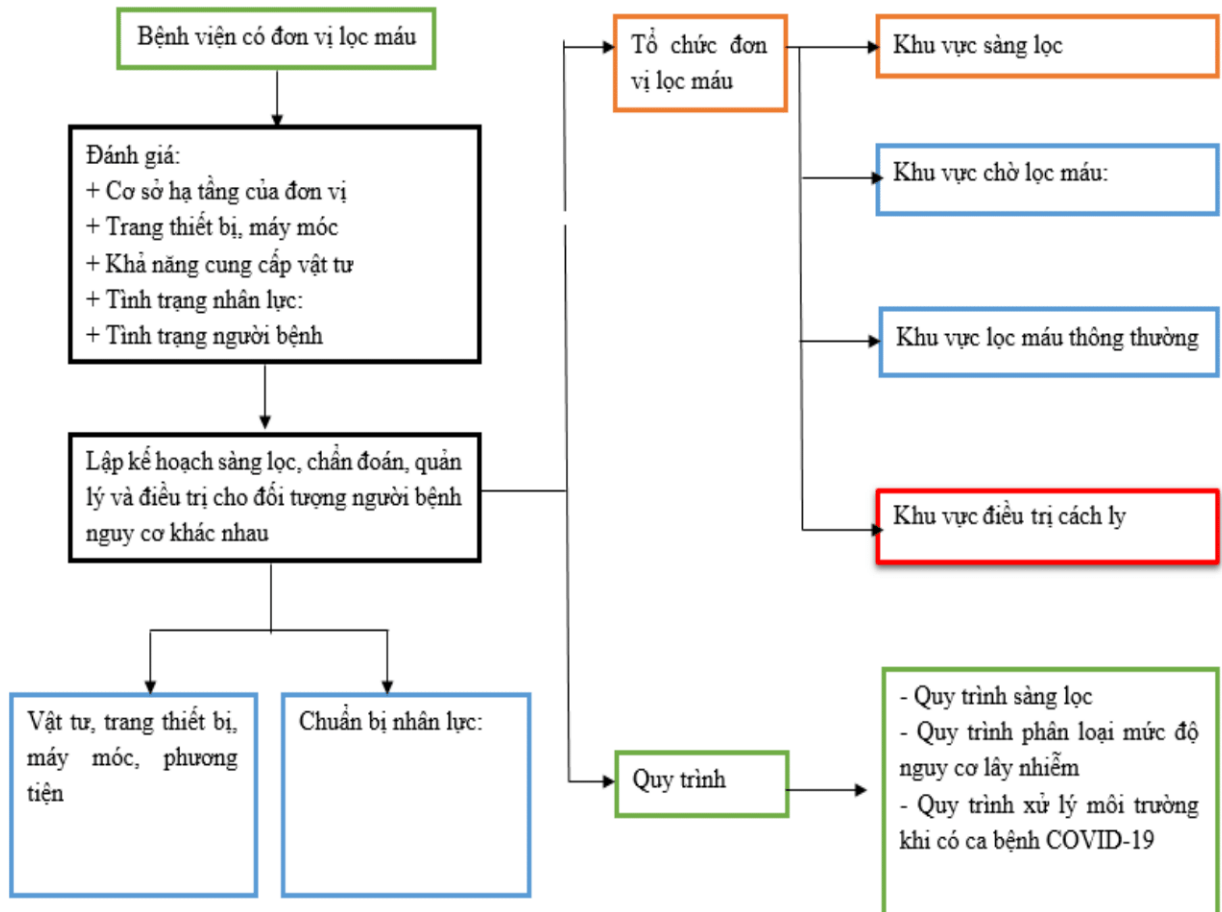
Bệnh viện có đơn vị lọc máu

Đánh giá:
+ Cơ sở hạ tầng của đơn vị
+ Trang thiết bị, máy móc
+ Khả năng cung cấp vật tư
+ Tình trạng nhân lực:
+ Tình trạng người bệnh

Lập kế hoạch sàng lọc, chẩn đoán, quản lý và điều trị cho đối tượng người bệnh nguy cơ khác nhau

Vật tư, trang thiết bị, máy móc, phương tiện

Chuẩn bị nhân lực:

Tổ chức đơn vị lọc máu

Khu vực sàng lọc

Khu vực chờ lọc máu:

Khu vực lọc máu thông thường

Khu vực điều trị cách ly

Quy trình

- Quy trình sàng lọc
- Quy trình phân loại mức độ nguy cơ lây nhiễm
- Quy trình xử lý môi trường khi có ca bệnh COVID-19